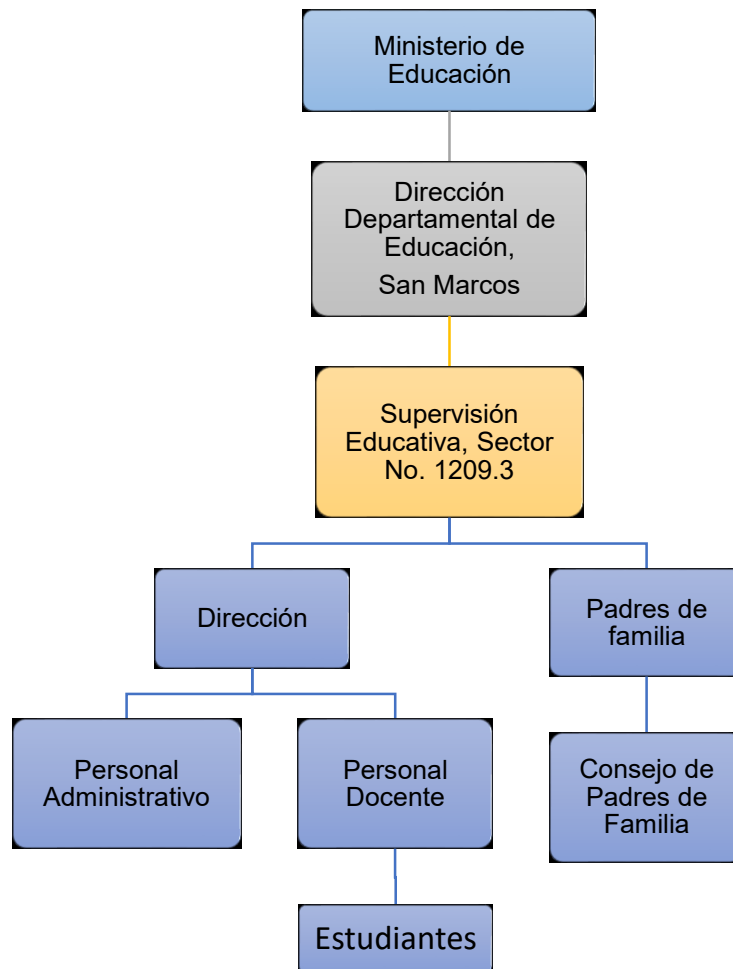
Ministerio de Educación

Dirección Departamental de Educación,
San Marcos

Supervisión Educativa, Sector No. 1209.3

Dirección

Padres de familia

Personal Administrativo

Personal Docente

Consejo de Padres de Familia

Estudiantes